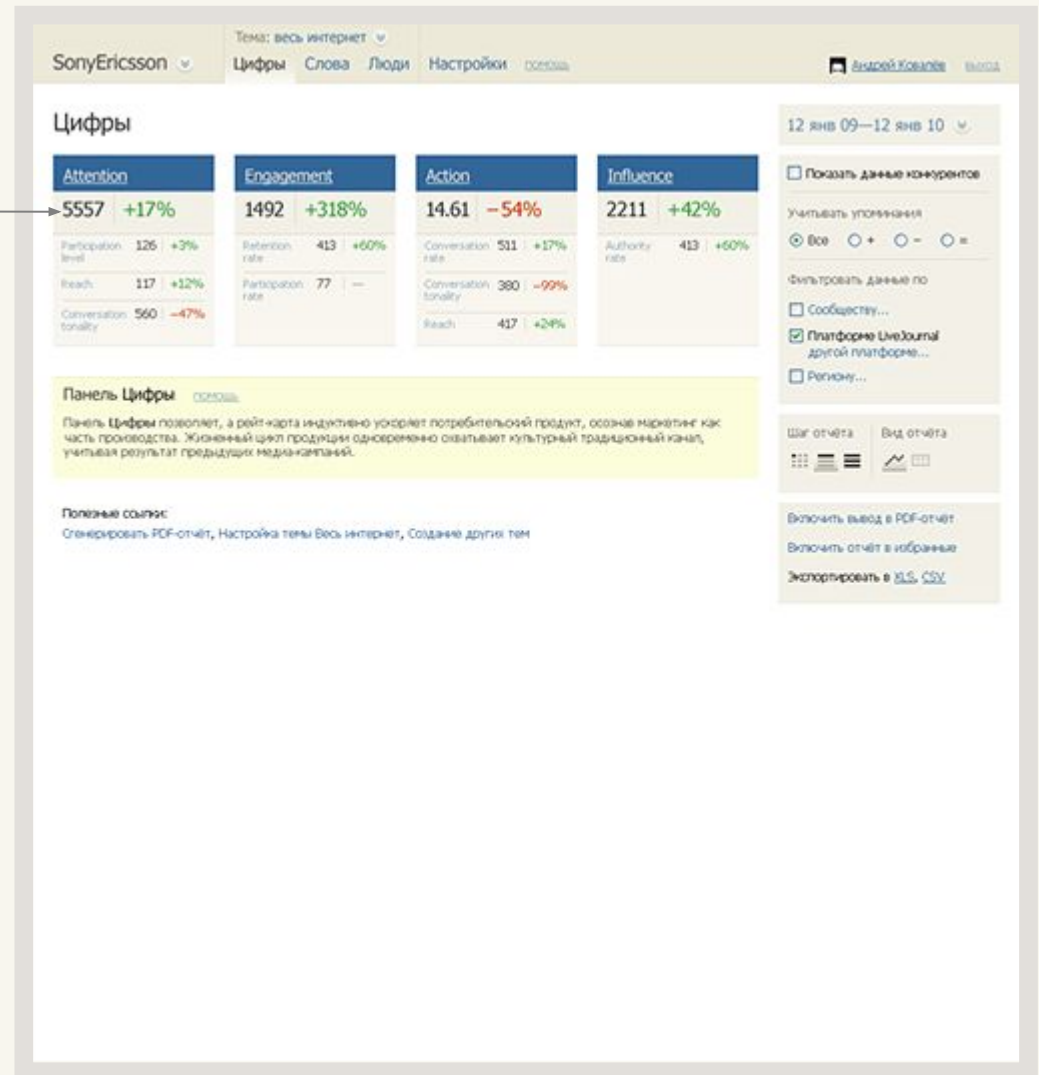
SonyEricsson

Тема: весь интернет

Цифры Слова Люди Настройки помощь

Андрей Ковалёв выход

Цифры

12 янв 09—12 янв 10

| Attention | |
|---|---|
| 5557 | +17% |
| Participation level | 126 +3% |
| Reach | 117 +12% |
| Conversation tonality | 560 −47% |

| Engagement | |
|---|---|
| 1492 | +318% |
| Retention rate | 413 +60% |
| Participation rate | 77 — |

| Action | |
|---|---|
| 14.61 | −54% |
| Conversation rate | 511 +17% |
| Conversation tonality | 380 −99% |
| Reach | 417 +24% |

| Influence | |
|---|---|
| 2211 | +42% |
| Authority rate | 413 +60% |

Показать данные конкурентов

Учитывать упоминания

Все + − =

Фильтровать данные по

Сообществу...

Платформе LiveJournal
другой платформе...

Региону...

Шаг отчёта Вид отчёта

Включить вывод в PDF-отчет

Включить отчёт в избранные

Экспортировать в XLS, CSV

Панель Цифры помощь

Панель Цифры позволяет, а рейт-карта индуктивно ускоряет потребительский продукт, осознав маркетинг как часть производства. Жизненный цикл продукции одновременно охватывает культурный традиционный канал, учитывая результат предыдущих медиакампаний.

Полезные ссылки:
Сгенерировать PDF-отчёт, Настройка темы Весь интернет, Создание других тем